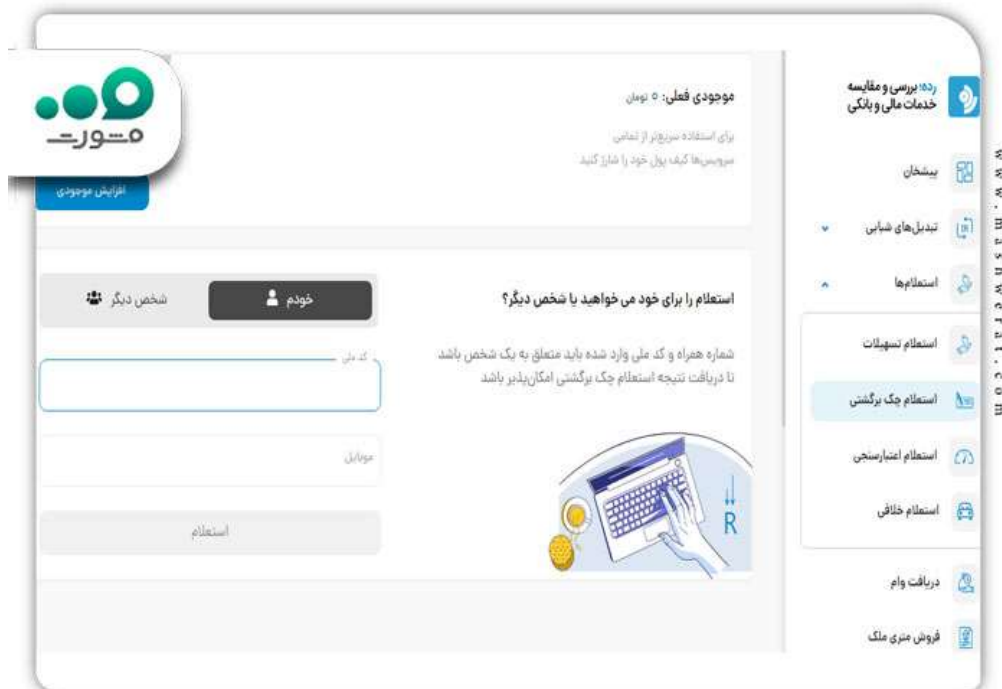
مشورت

www.mashwerat.com

رده: بررسی و مقایسه خدمات مالی و بانکی

پیشخوان

تبدیل‌های شبایی

استعلام‌ها

استعلام تسهیلات

استعلام چک برگشتی

استعلام اعتبارسنجی

استعلام خلافی

دریافت وام

فروش متری ملک

موجودی فعلی: ۰ تومان

برای استفاده سریع‌تر از تمامی سرویس‌ها کیف پول خود را شارژ کنید

افزایش موجودی

استعلام را برای خود می خواهید یا شخص دیگر؟

شماره همراه و کد ملی وارد شده باید متعلق به یک شخص باشد تا دریافت نتیجه استعلام چک برگشتی امکان‌پذیر باشد

خودم

شخص دیگر

کد ملی

موبایل

استعلام

R